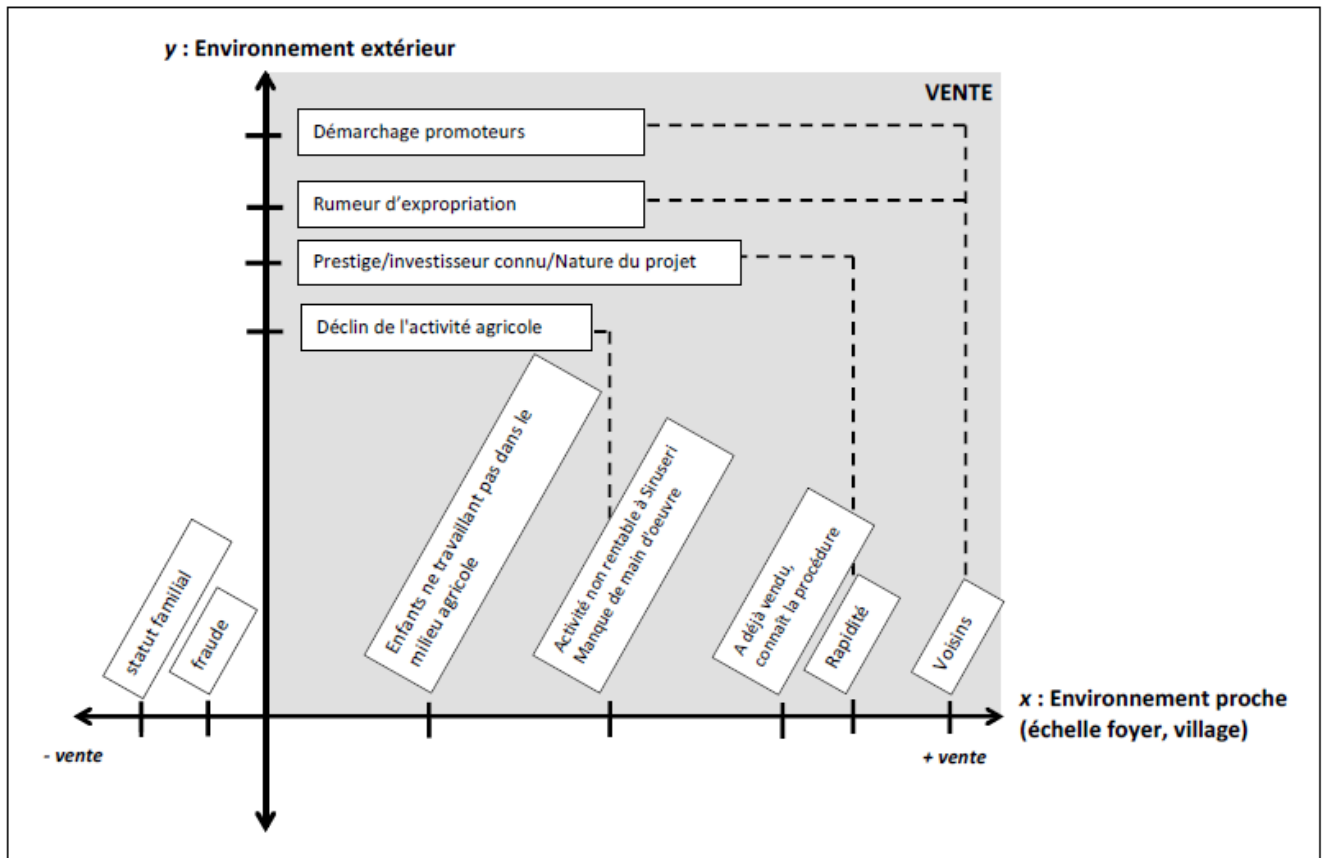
y : Environnement extérieur

VENTE

Démarchage promoteurs

Rumeur d'expropriation

Prestige/investisseur connu/Nature du projet

Déclin de l'activité agricole

statut familial

fraude

Enfants ne travaillant pas dans le milieu agricole

Activité non rentable à Siruseri Manque de main d'oeuvre

A déjà vendu, connaît la procédure

Rapidité

Voisins

x : Environnement proche (échelle foyer, village)

- vente

+ vente